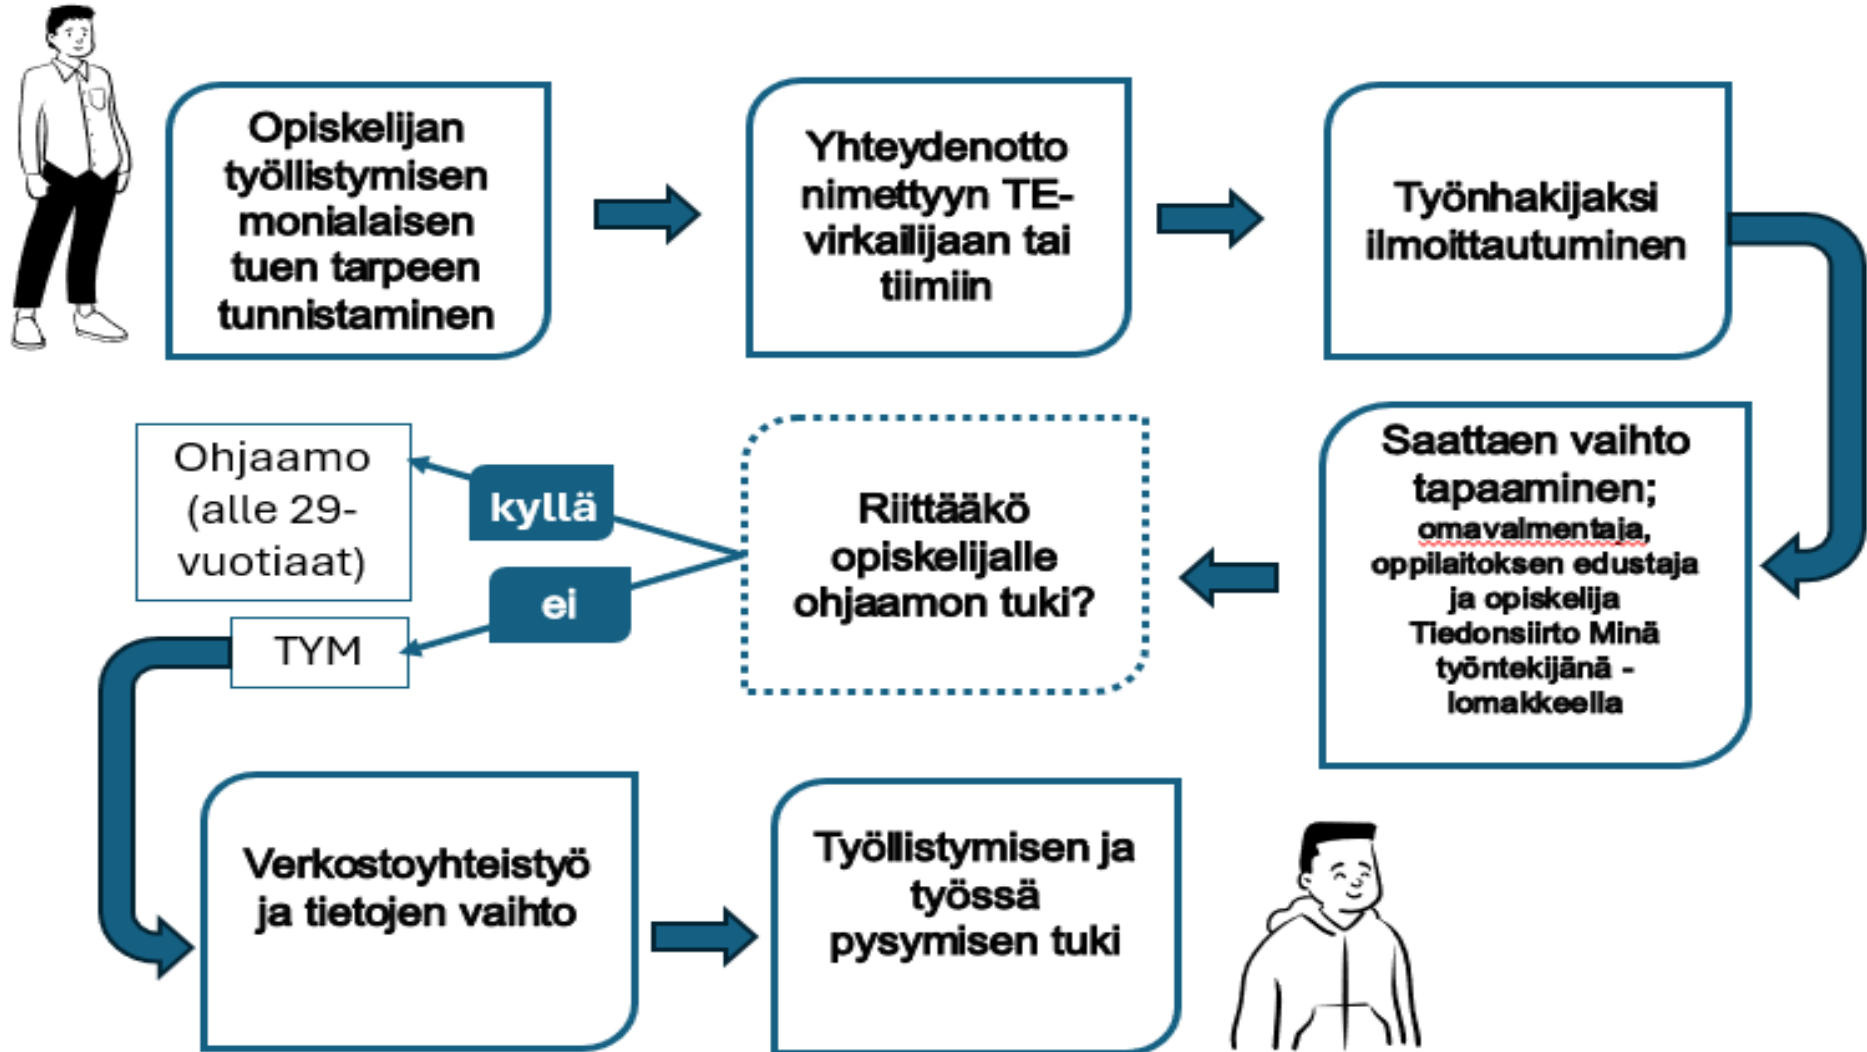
Opiskelijan työllistymisen monialaisen tuen tarpeen tunnistaminen

Yhteydenotto nimettyyn TE-virkailijaan tai tiimiin

Työnhakijaksi ilmoittautuminen

Saattaen vaihto tapaaminen; omavalmentaja, oppilaitoksen edustaja ja opiskelija Tiedonsiirto Minä työntekijänä -lomakkeella

Riittääkö opiskelijalle ohjaamon tuki?

kyllä

ei

Ohjaamo (alle 29-vuotiaat)

TYM

Verkostoyhteistyö ja tietojen vaihto

Työllistymisen ja työssä pysymisen tuki